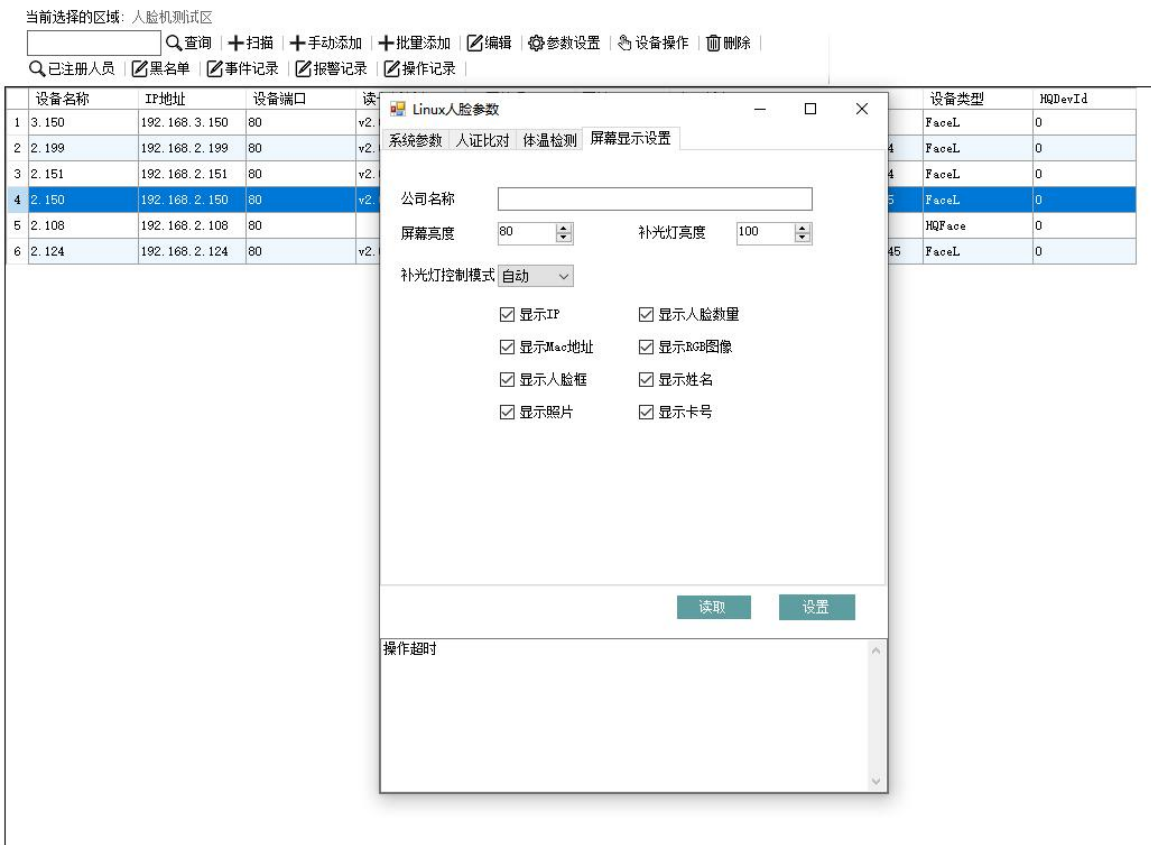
当前选择的区域：人脸机测试区

查询 | 扫描 | 手动添加 | 批量添加 | 编辑 | 参数设置 | 设备操作 | 删除 |
已注册人员 | 黑名单 | 事件记录 | 报警记录 | 操作记录 |

| | 设备名称 | IP地址 | 设备端口 | 读 | | 设备类型 | HQDevId |
|---|---|---|---|---|---|---|---|
| 1 | 3.150 | 192.168.3.150 | 80 | v2. | | FaceL | 0 |
| 2 | 2.199 | 192.168.2.199 | 80 | v2. | 4 | FaceL | 0 |
| 3 | 2.151 | 192.168.2.151 | 80 | v2. | 4 | FaceL | 0 |
| 4 | 2.150 | 192.168.2.150 | 80 | v2. | 5 | FaceL | 0 |
| 5 | 2.108 | 192.168.2.108 | 80 | | | HQFace | 0 |
| 6 | 2.124 | 192.168.2.124 | 80 | v2. | 45 | FaceL | 0 |

Linux人脸参数

系统参数 | 人证比对 | 体温检测 | 屏幕显示设置

公司名称
屏幕亮度 80
补光灯亮度 100
补光灯控制模式 自动

显示IP
显示人脸数量
显示Mac地址
显示RGB图像
显示人脸框
显示姓名
显示照片
显示卡号

读取
设置

操作超时